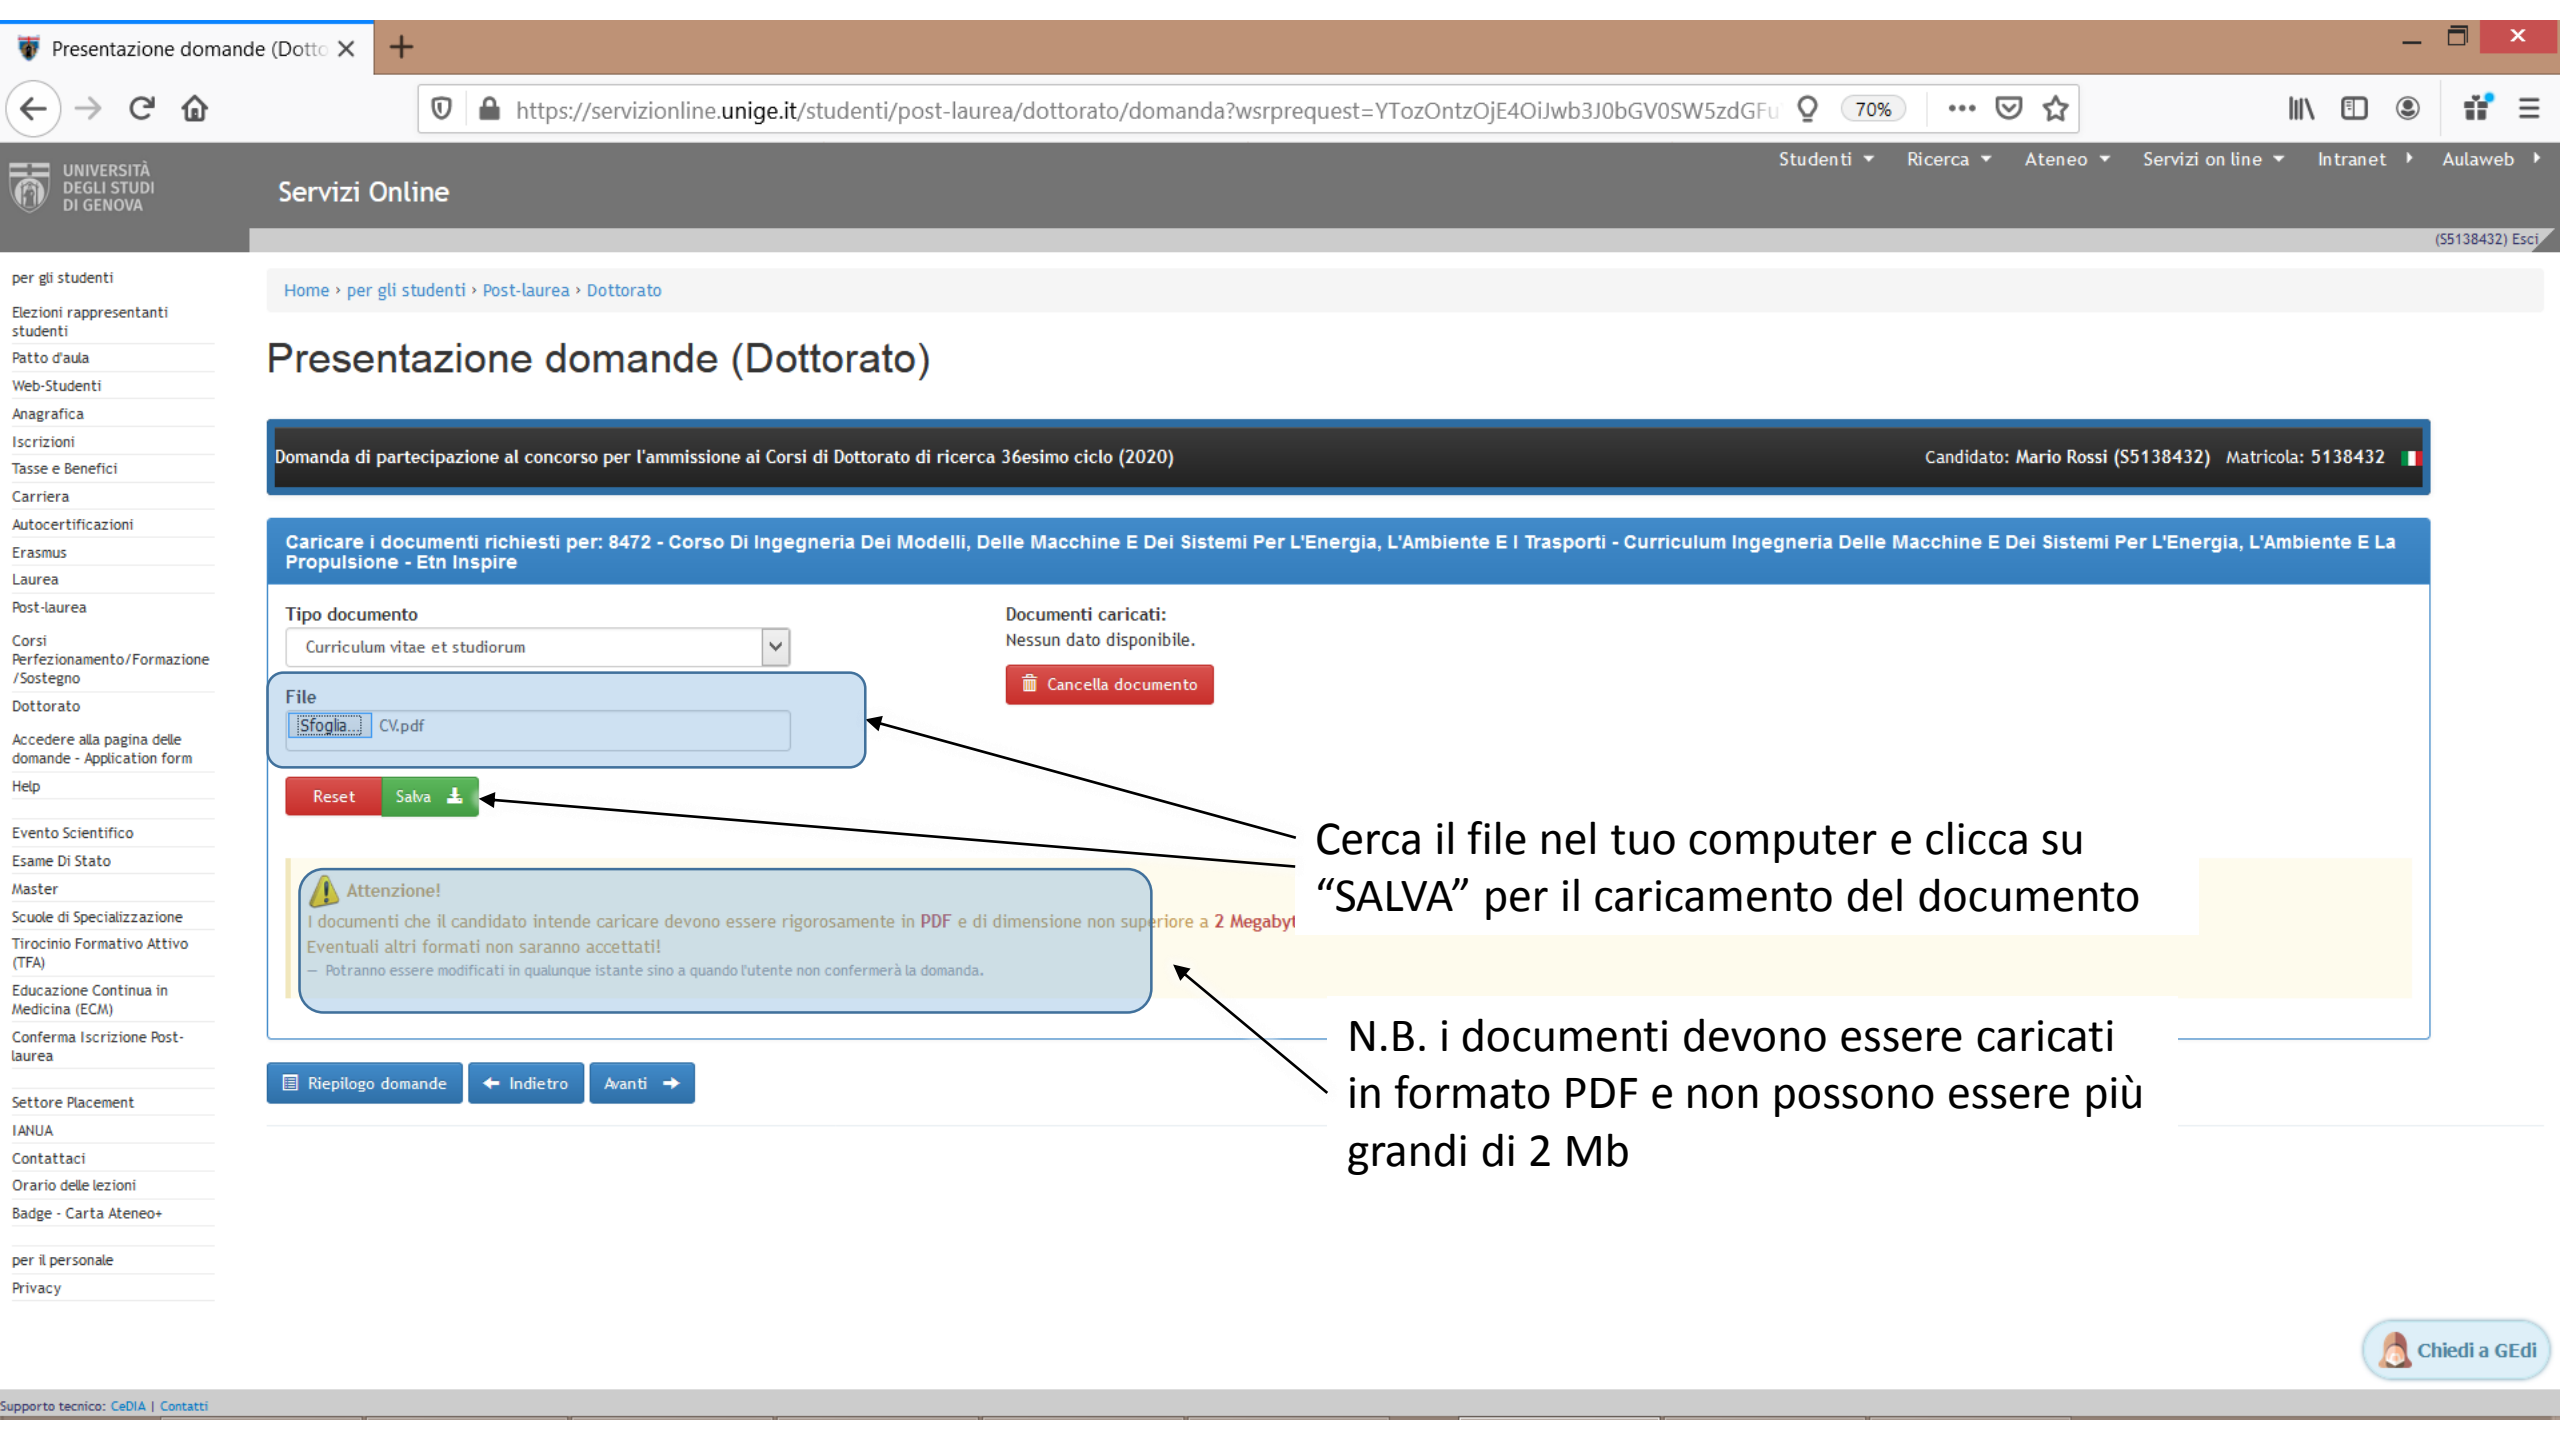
Presentazione domande (Dotto ×

https://servizionline.unige.it/studenti/post-laurea/dottorato/domanda?wsrpequest=YTozOntzOjE4OiJwb3J0bGV0SW5zdGFu

70%

UNIVERSITÀ DEGLI STUDI DI GENOVA

Servizi Online

Studenti Ricerca Ateneo Servizi on line Intranet Aulaweb

(S5138432) Esci

per gli studenti
Elezioni rappresentanti studenti
Patto d'aula
Web-Studenti
Anagrafica
Iscrizioni
Tasse e Benefici
Carriera
Autocertificazioni
Erasmus
Laurea
Post-laurea
Corsi Perfezionamento/Formazione /Sostegno
Dottorato
Accedere alla pagina delle domande - Application form
Help
Evento Scientifico
Esame Di Stato
Master
Scuole di Specializzazione
Tirocinio Formativo Attivo (TFA)
Educazione Continua in Medicina (ECM)
Conferma Iscrizione Post-laurea
Settore Placement
IANUA
Contattaci
Orario delle lezioni
Badge - Carta Ateneo+
per il personale
Privacy

Home › per gli studenti › Post-laurea › Dottorato

Presentazione domande (Dottorato)

Domanda di partecipazione al concorso per l'ammissione ai Corsi di Dottorato di ricerca 36esimo ciclo (2020)

Candidato: Mario Rossi (S5138432) Matricola: 5138432

Caricare i documenti richiesti per: 8472 - Corso Di Ingegneria Dei Modelli, Delle Macchine E Dei Sistemi Per L'Energia, L'Ambiente E I Trasporti - Curriculum Ingegneria Delle Macchine E Dei Sistemi Per L'Energia, L'Ambiente E La Propulsione - Etn Inspire

Tipo documento
Curriculum vitae et studiorum

Documenti caricati:
Nessun dato disponibile.

Cancella documento

File
Sfoglia... CV.pdf

Reset Salva

Cerca il file nel tuo computer e clicca su "SALVA" per il caricamento del documento

Attenzione!
I documenti che il candidato intende caricare devono essere rigorosamente in PDF e di dimensione non superiore a 2 Megabyt
Eventuali altri formati non saranno accettati!
— Potranno essere modificati in qualunque istante sino a quando l'utente non confermerà la domanda.

N.B. i documenti devono essere caricati in formato PDF e non possono essere più grandi di 2 Mb

Riepilogo domande Indietro Avanti

Chiedi a GEdi

Supporto tecnico: CeDIA | Contatti